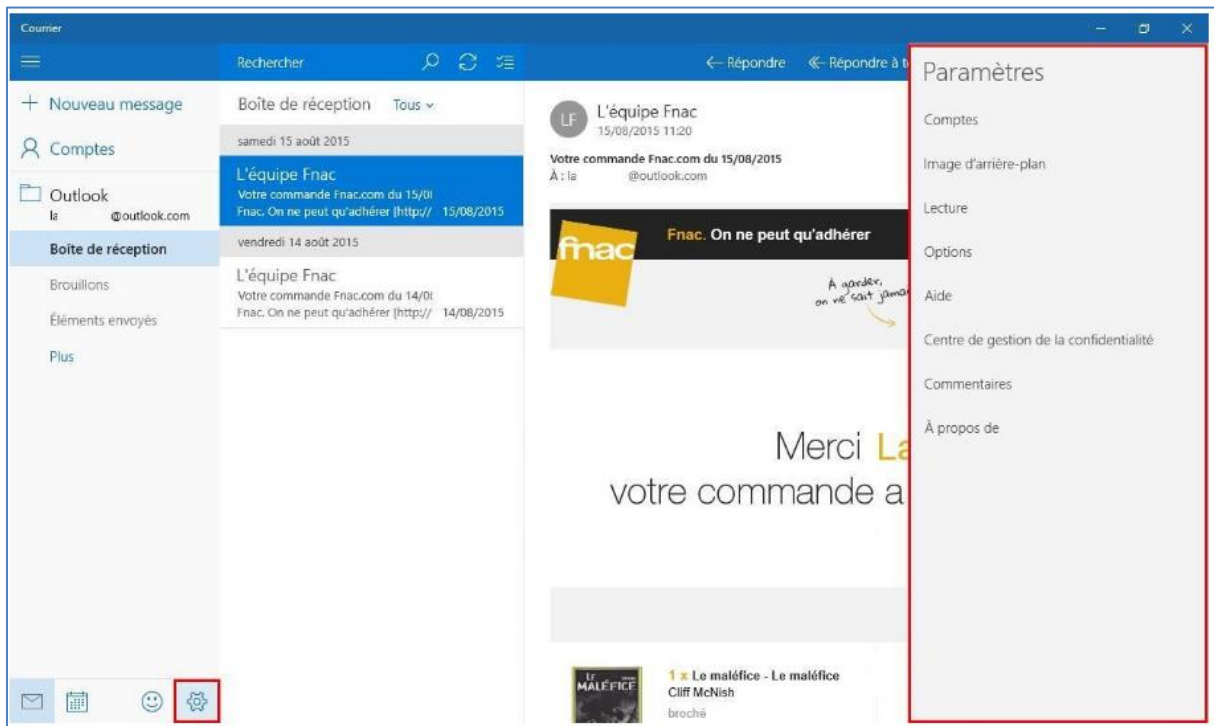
Courrier

+ Nouveau message

Comptes

Outlook
la @outlook.com

Boîte de réception

Brouillons

Éléments envoyés

Plus

Rechercher

Boîte de réception Tous

samedi 15 août 2015

L'équipe Fnac
Votre commande Fnac.com du 15/0
Fnac. On ne peut qu'adhérer [http:// 15/08/2015

vendredi 14 août 2015

L'équipe Fnac
Votre commande Fnac.com du 14/0
Fnac. On ne peut qu'adhérer [http:// 14/08/2015

← Répondre ≪ Répondre à t

LF L'équipe Fnac
15/08/2015 11:20

Votre commande Fnac.com du 15/08/2015
À : la @outlook.com

fnac Fnac. On ne peut qu'adhérer

À garder, on ne sait jamai

Merci La
votre commande a

1 x Le maléfice - Le maléfice
Cliff McNish
broché

LE MALÉFICE

Paramètres

Comptes

Image d'arrière-plan

Lecture

Options

Aide

Centre de gestion de la confidentialité

Commentaires

À propos de